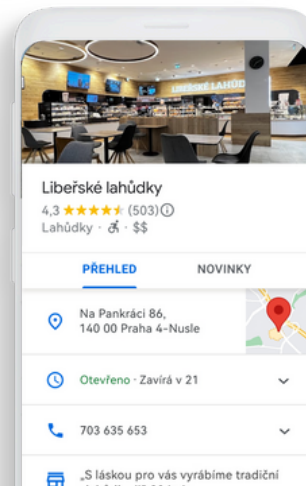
LIBEŘSKÉ LAHŮDKY

Libeřské lahůdky

4,3 ★★★★★ (503) ⓘ

Lahůdky · ♿ · $$

PŘEHLED

NOVINKY

Na Pankráci 86, 140 00 Praha 4-Nusle

Otevřeno · Zavírá v 21

703 635 653

„S láskou pro vás vyrábíme tradiční